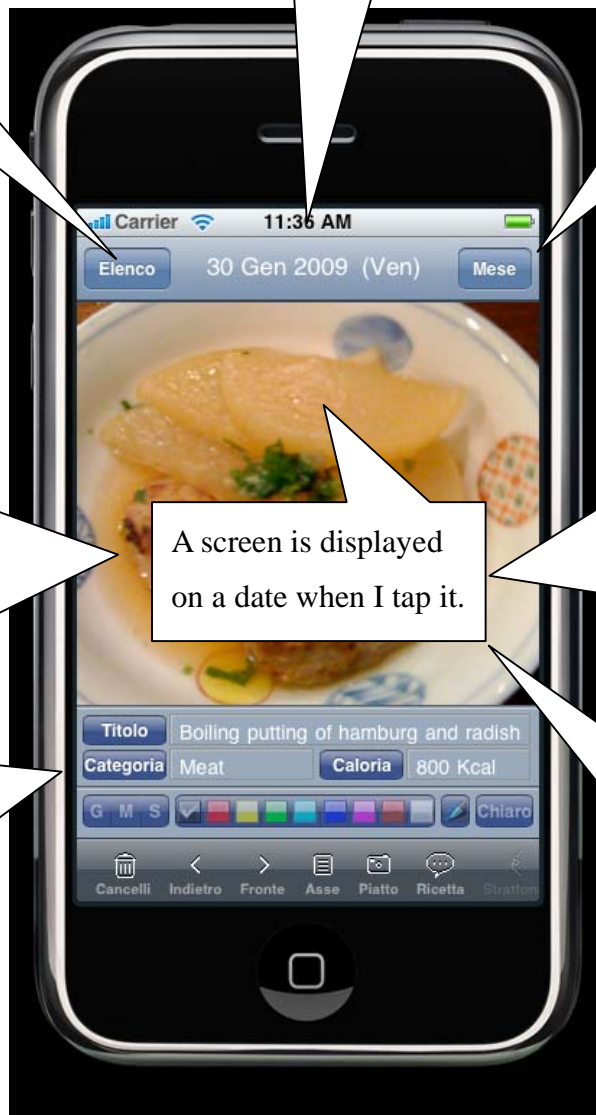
Carrier 11:36 AM

Elenco 30 Gen 2009 (Ven) Mese

A screen is displayed on a date when I tap it.

Titolo Boiling putting of hamburg and radish

Categoria Meat Caloria 800 Kcal

G M S Chiaro

Cancelli Indietro Fronte Asse Piatto Ricetta Stratton